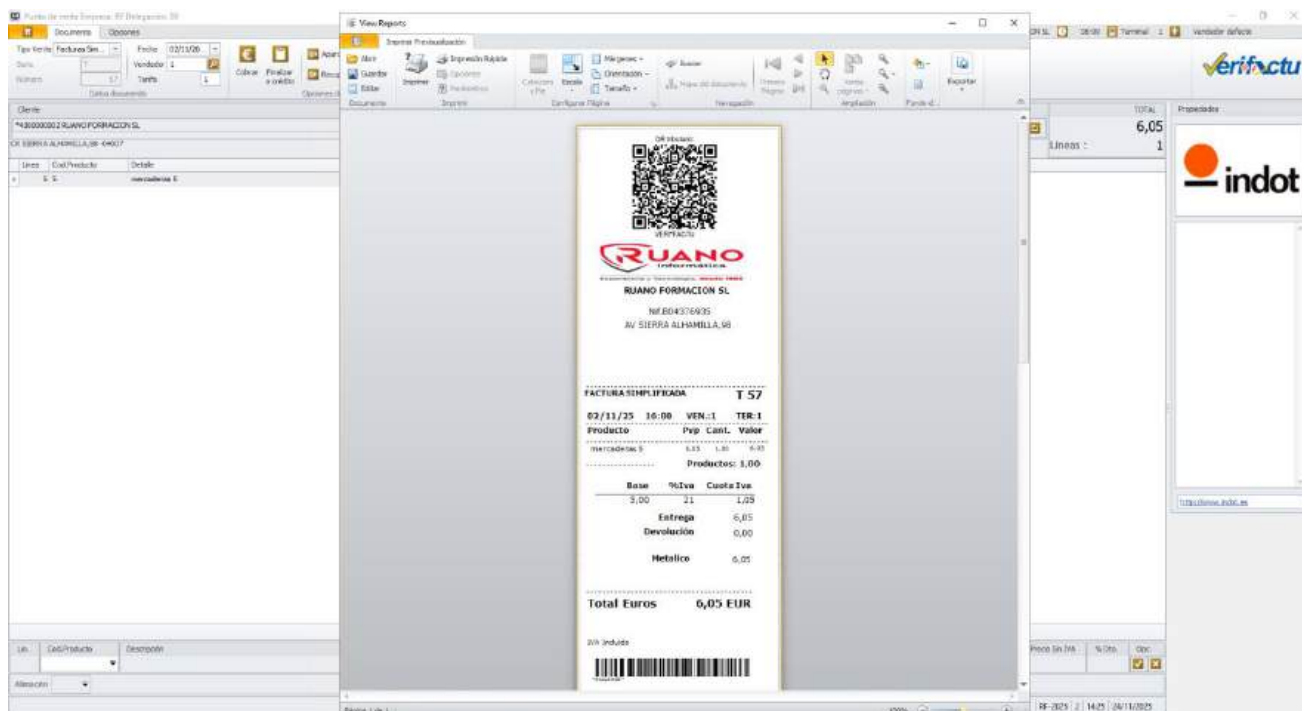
Punto de venta Empresa: RF Delegación: 00

Documento Opciones

Tipo Venta Facturas Sim... Fecha 02/11/25
Serie T Vendedor 1
Número 57 Tarifa 1
Datos documento

Cobrar Finalizar a crédito

Cliente
*4300000002 RUANO FORMACION SL
AV SIERRA ALHAMILLA,98 -04007

Línea Cod.Producto Detalle
1 5 mercaderias 5

Lin. Cod.Producto Descripción

Almacén

View Reports

Imprimir Previsualización

Abrir
Guardar
Editar
Documento

Imprimir
Impresión Rápida
Opciones
Parámetros
Imprimir

Cabecera y Pie
Escala
Márgenes
Orientación
Tamaño
Configurar Página

Buscar
Mapa del documento
Primera Página
Navegación

Varias páginas
Ampliación

Fondo d...

Exportar

QR tributario

VERIFACTU

RUANO
Informática

RUANO FORMACION SL

Nif.B04376935
AV SIERRA ALHAMILLA,98

FACTURA SIMPLIFICADA T 57

02/11/25 16:00 VEN.:1 TER:1

| Producto | Pvp | Cant. | Valor |
|---|---|---|---|
| mercaderias 5 | 6,05 | 1,00 | 6,05 |

Productos: 1,00

| Base | %Iva | Cuota Iva |
|---|---|---|
| 5,00 | 21 | 1,05 |

Entrega 6,05
Devolución 0,00

Metalico 6,05

Total Euros 6,05 EUR

IVA Incluido

TOTAL
6,05
Lineas : 1

Propiedades

verifactu

indot

https://www.indot.es

Precio Sin IVA %Dto. Opc.

RF-2025 1 14:25 24/11/2025

16:00 Terminal 1 Vendedor defecto